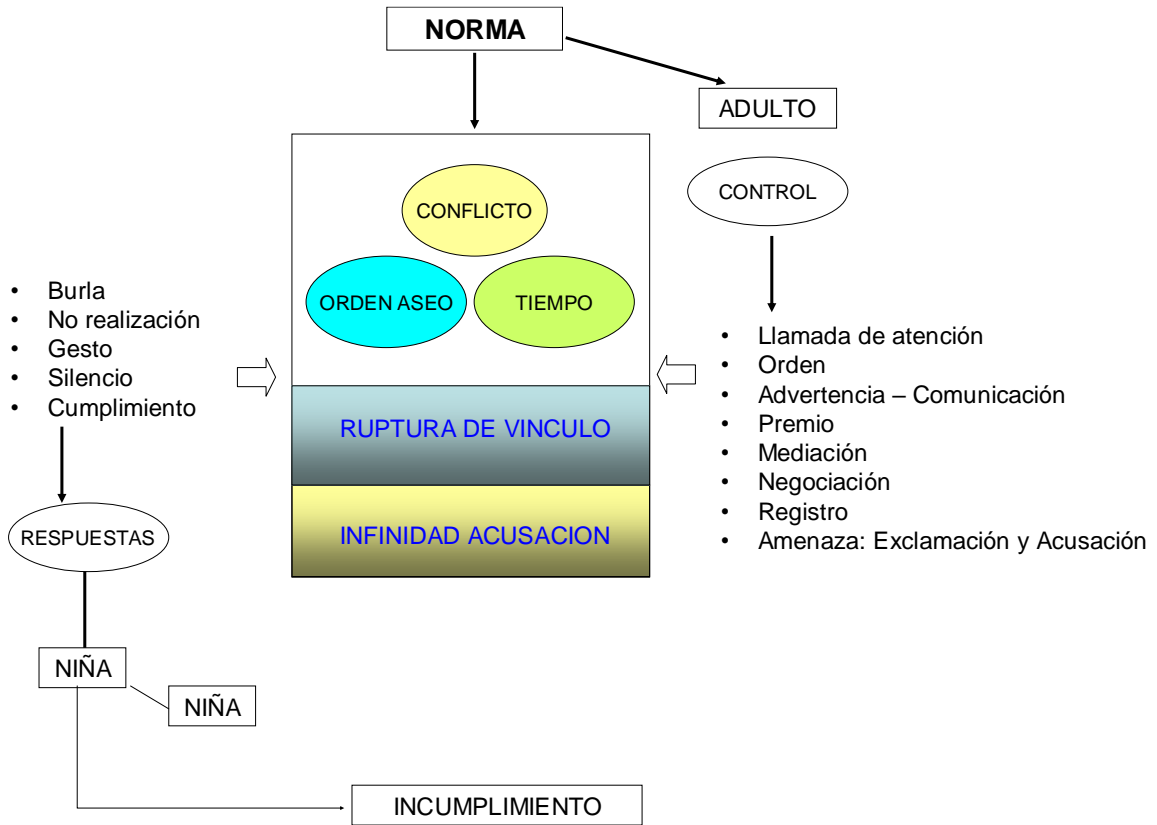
NORMA

ADULTO

CONFLICTO

ORDEN ASEO

TIEMPO

CONTROL

- Burla
- No realización
- Gesto
- Silencio
- Cumplimiento

- Llamada de atención
- Orden
- Advertencia – Comunicación
- Premio
- Mediación
- Negociación
- Registro
- Amenaza: Exclamación y Acusación

RUPTURA DE VINCULO

INFINIDAD ACUSACION

RESPUESTAS

NIÑA

NIÑA

INCUMPLIMIENTO